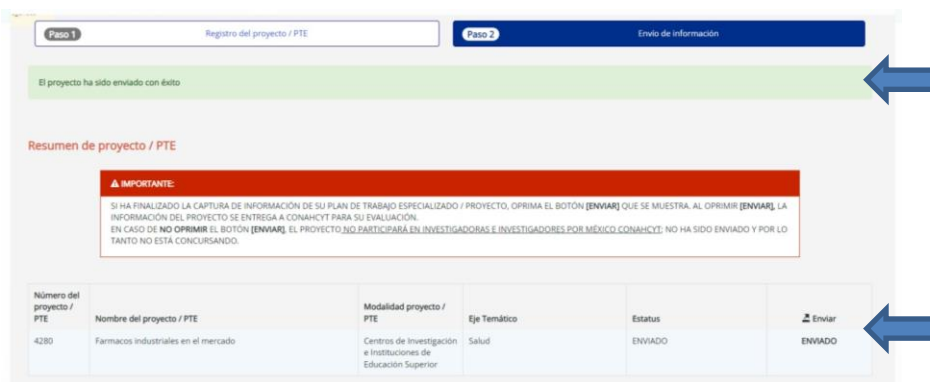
Paso 1 Registro del proyecto / PTE

Paso 2 Envio de información

El proyecto ha sido enviado con éxito

Resumen de proyecto / PTE

⚠ IMPORTANTE:

SI HA FINALIZADO LA CAPTURA DE INFORMACIÓN DE SU PLAN DE TRABAJO ESPECIALIZADO / PROYECTO, OPRIMA EL BOTÓN **[ENVIAR]** QUE SE MUESTRA. AL OPRIMIR **[ENVIAR]**, LA INFORMACIÓN DEL PROYECTO SE ENTREGA A CONAHCYT PARA SU EVALUACIÓN.
EN CASO DE **NO OPRIMIR** EL BOTÓN **[ENVIAR]**, EL PROYECTO NO PARTICIPARÁ EN INVESTIGADORAS E INVESTIGADORES POR MÉXICO CONAHCYT; NO HA SIDO ENVIADO Y POR LO TANTO NO ESTÁ CONCURSANDO.

| Número del proyecto / PTE | Nombre del proyecto / PTE | Modalidad proyecto / PTE | Eje Temático | Estatus | Enviar |
|---|---|---|---|---|---|
| 4280 | Farmacos industriales en el mercado | Centros de Investigación e Instituciones de Educación Superior | Salud | ENVIADO | ENVIADO |